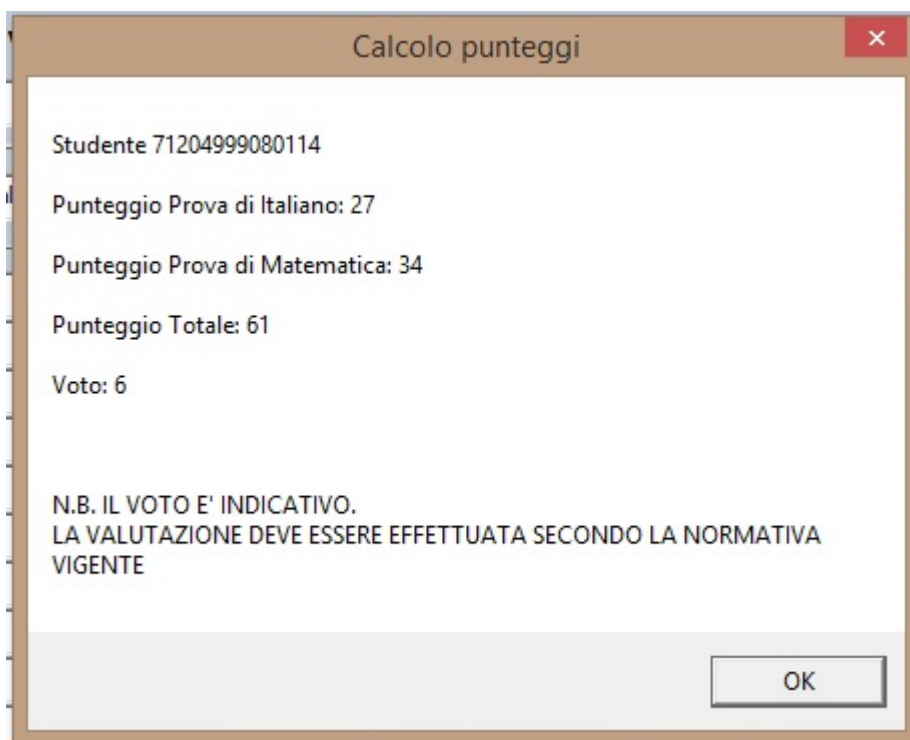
Calcolo punteggi

Studente 71204999080114

Punteggio Prova di Italiano: 27

Punteggio Prova di Matematica: 34

Punteggio Totale: 61

Voto: 6

N.B. IL VOTO E' INDICATIVO.
LA VALUTAZIONE DEVE ESSERE EFFETTUATA SECONDO LA NORMATIVA VIGENTE

OK